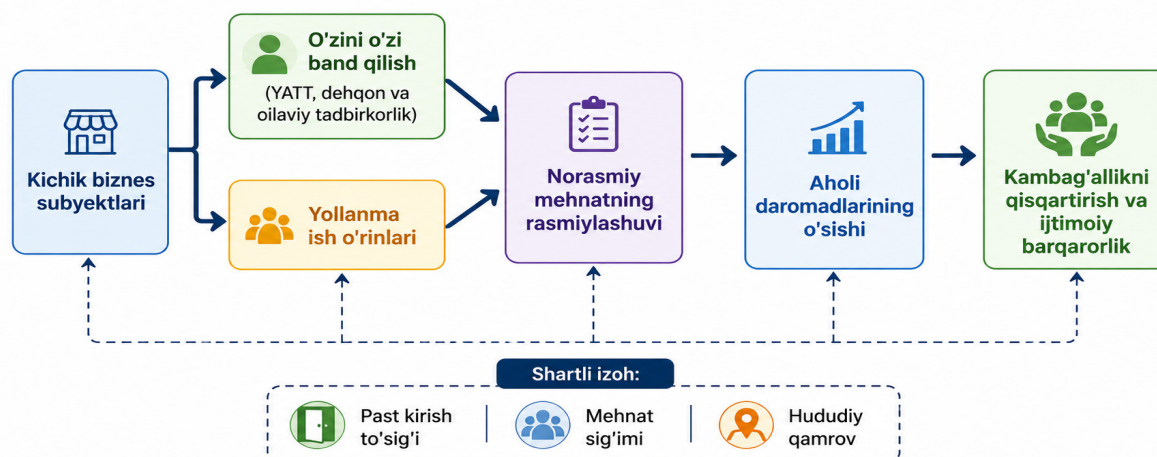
Kichik biznes subyektlari

O'zini o'zi band qilish

(YATT, dehqon va oilaviy tadbirkorlik)

Yollanma ish o'rinlari

Norasmiy mehnatning rasmiylashuvi

Aholi daromadlarining o'sishi

Kambag'allikni qisqartirish va ijtimoiy barqarorlik

Shartli izoh:

Past kirish to'sig'i

Mehnat sig'imi

Hududiy qamrov